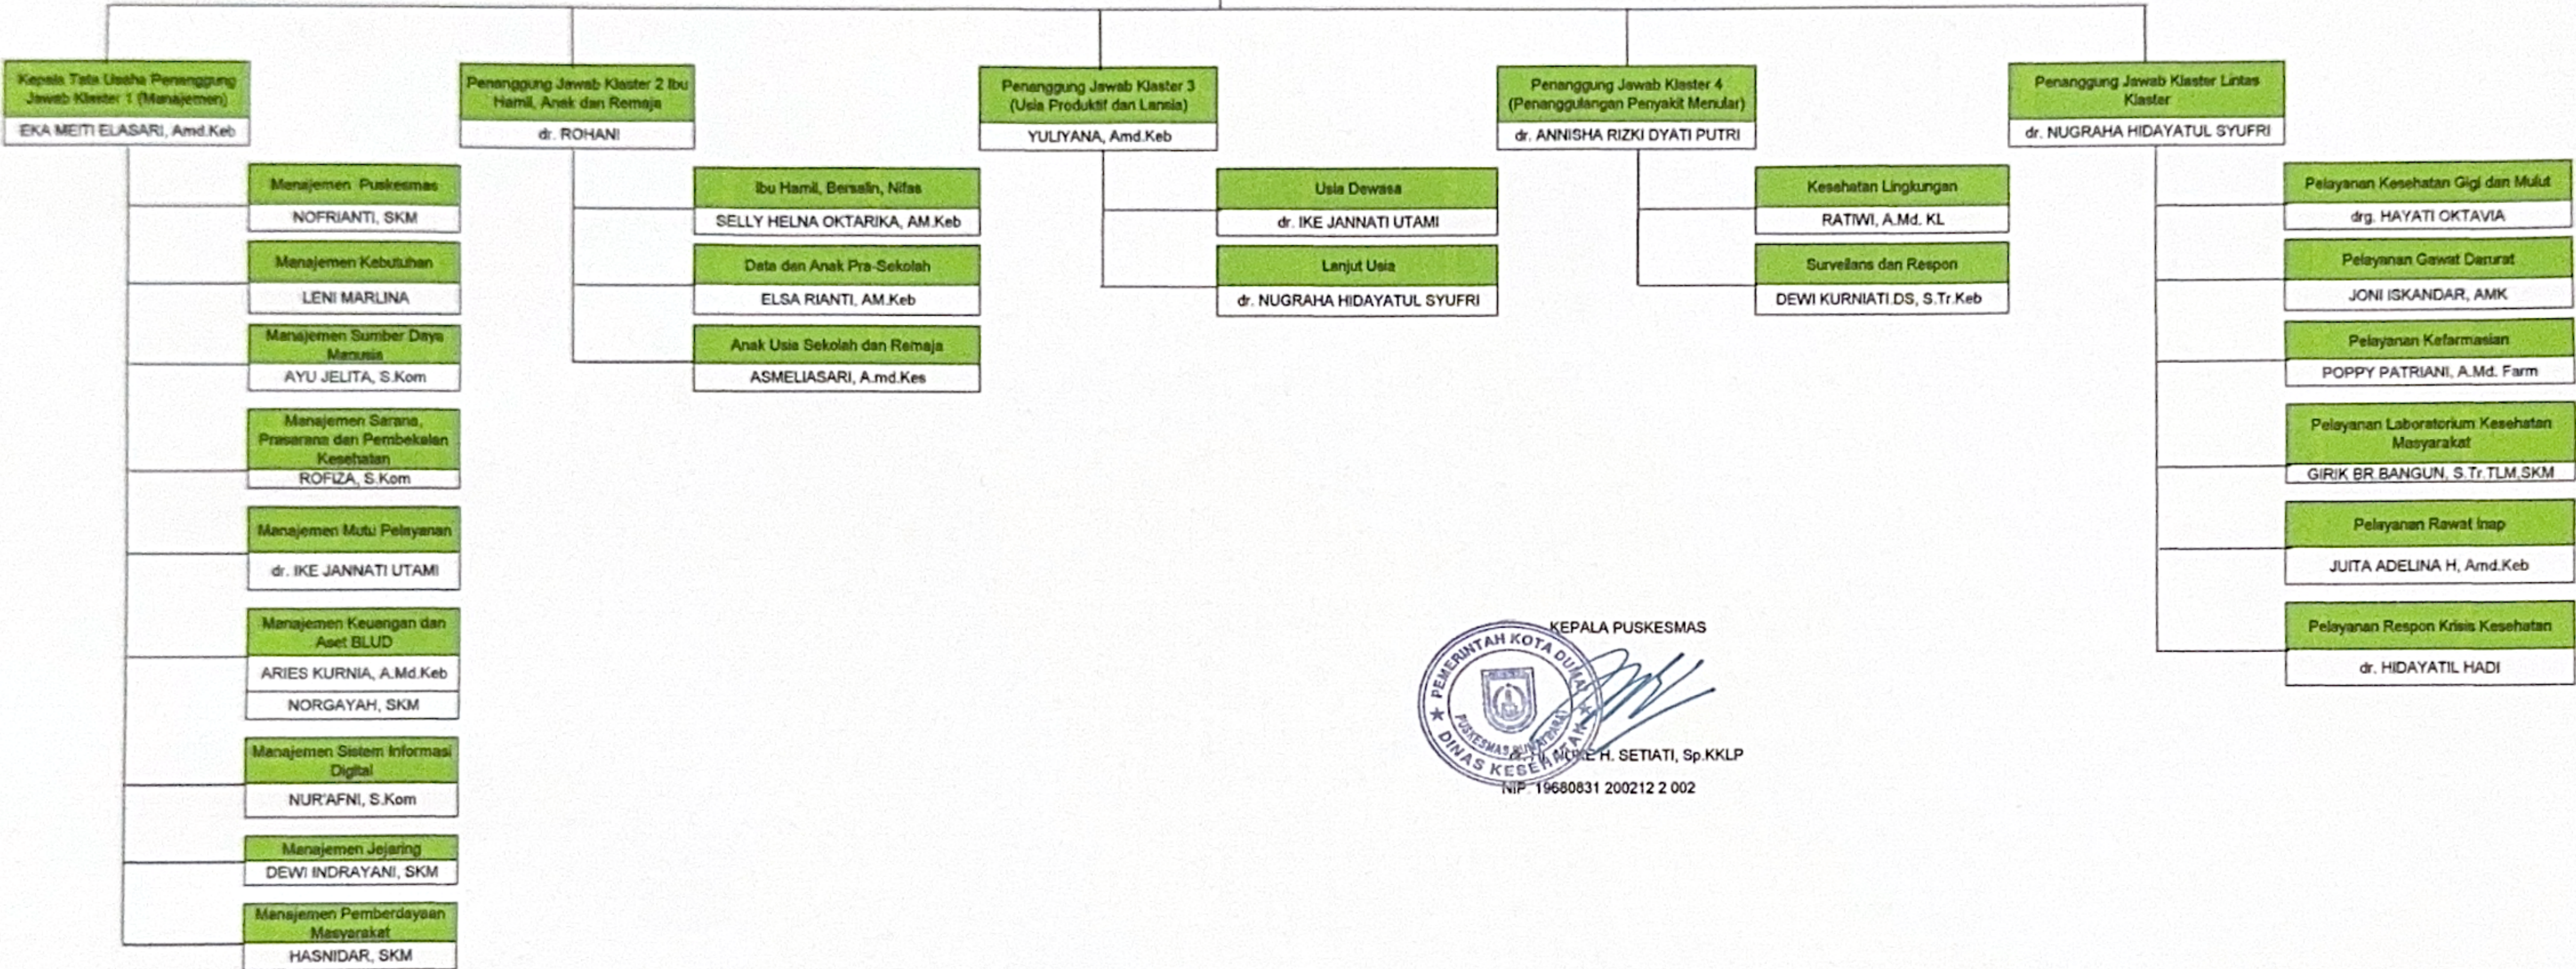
Kepala Tata Usaha Penanggung Jawab Klaster 1 (Manajemen)
EKA MEITI ELASARI, Amd.Keb

Manajemen Puskesmas
NOFRIANTI, SKM

Manajemen Kebutuhan
LENI MARLINA

Manajemen Sumber Daya Manusia
AYU JELITA, S.Kom

Manajemen Sarana, Prasarana dan Pembekalan Kesehatan
ROFIZA, S.Kom

Manajemen Mutu Pelayanan
dr. IKE JANNATI UTAMI

Manajemen Keuangan dan Aset BLUD
ARIES KURNIA, A.Md.Keb
NORGAYAH, SKM

Manajemen Sistem Informasi Digital
NUR'AFNI, S.Kom

Manajemen Jejaring
DEWI INDRAYANI, SKM

Manajemen Pemberdayaan Masyarakat
HASNIDAR, SKM

Penanggung Jawab Klaster 2 Ibu Hamil, Anak dan Remaja
dr. ROHANI

Ibu Hamil, Bersalin, Nifas
SELLY HELNA OKTARIKA, AM.Keb

Data dan Anak Pra-Sekolah
ELSA RIANTI, AM.Keb

Anak Usia Sekolah dan Remaja
ASMELIASARI, A.md.Kes

Penanggung Jawab Klaster 3 (Usia Produktif dan Lansia)
YULIYANA, Amd.Keb

Usia Dewasa
dr. IKE JANNATI UTAMI

Lanjut Usia
dr. NUGRAHA HIDAYATUL SYUFRI

Penanggung Jawab Klaster 4 (Penanggulangan Penyakit Menular)
dr. ANNISHA RIZKI DYATI PUTRI

Kesehatan Lingkungan
RATIWI, A.Md. KL

Surveilans dan Respon
DEWI KURNIATI.DS, S.Tr.Keb

Penanggung Jawab Klaster Lintas Klaster
dr. NUGRAHA HIDAYATUL SYUFRI

Pelayanan Kesehatan Gigi dan Mulut
drg. HAYATI OKTAVIA

Pelayanan Gawat Darurat
JONI ISKANDAR, AMK

Pelayanan Kefarmasian
POPPY PATRIANI, A.Md. Farm

Pelayanan Laboratorium Kesehatan Masyarakat
GIRIK BR BANGUN, S.Tr.TLM,SKM

Pelayanan Rawat Inap
JUITA ADELINA H, Amd.Keb

Pelayanan Respon Krisis Kesehatan
dr. HIDAYATIL HADI

KEPALA PUSKESMAS
PEMERINTAH KOTA DUMAI
PUSKESMAS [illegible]
DINAS KESEHATAN
dr. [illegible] H. SETIATI, Sp.KKLP
NIP. 19680831 200212 2 002